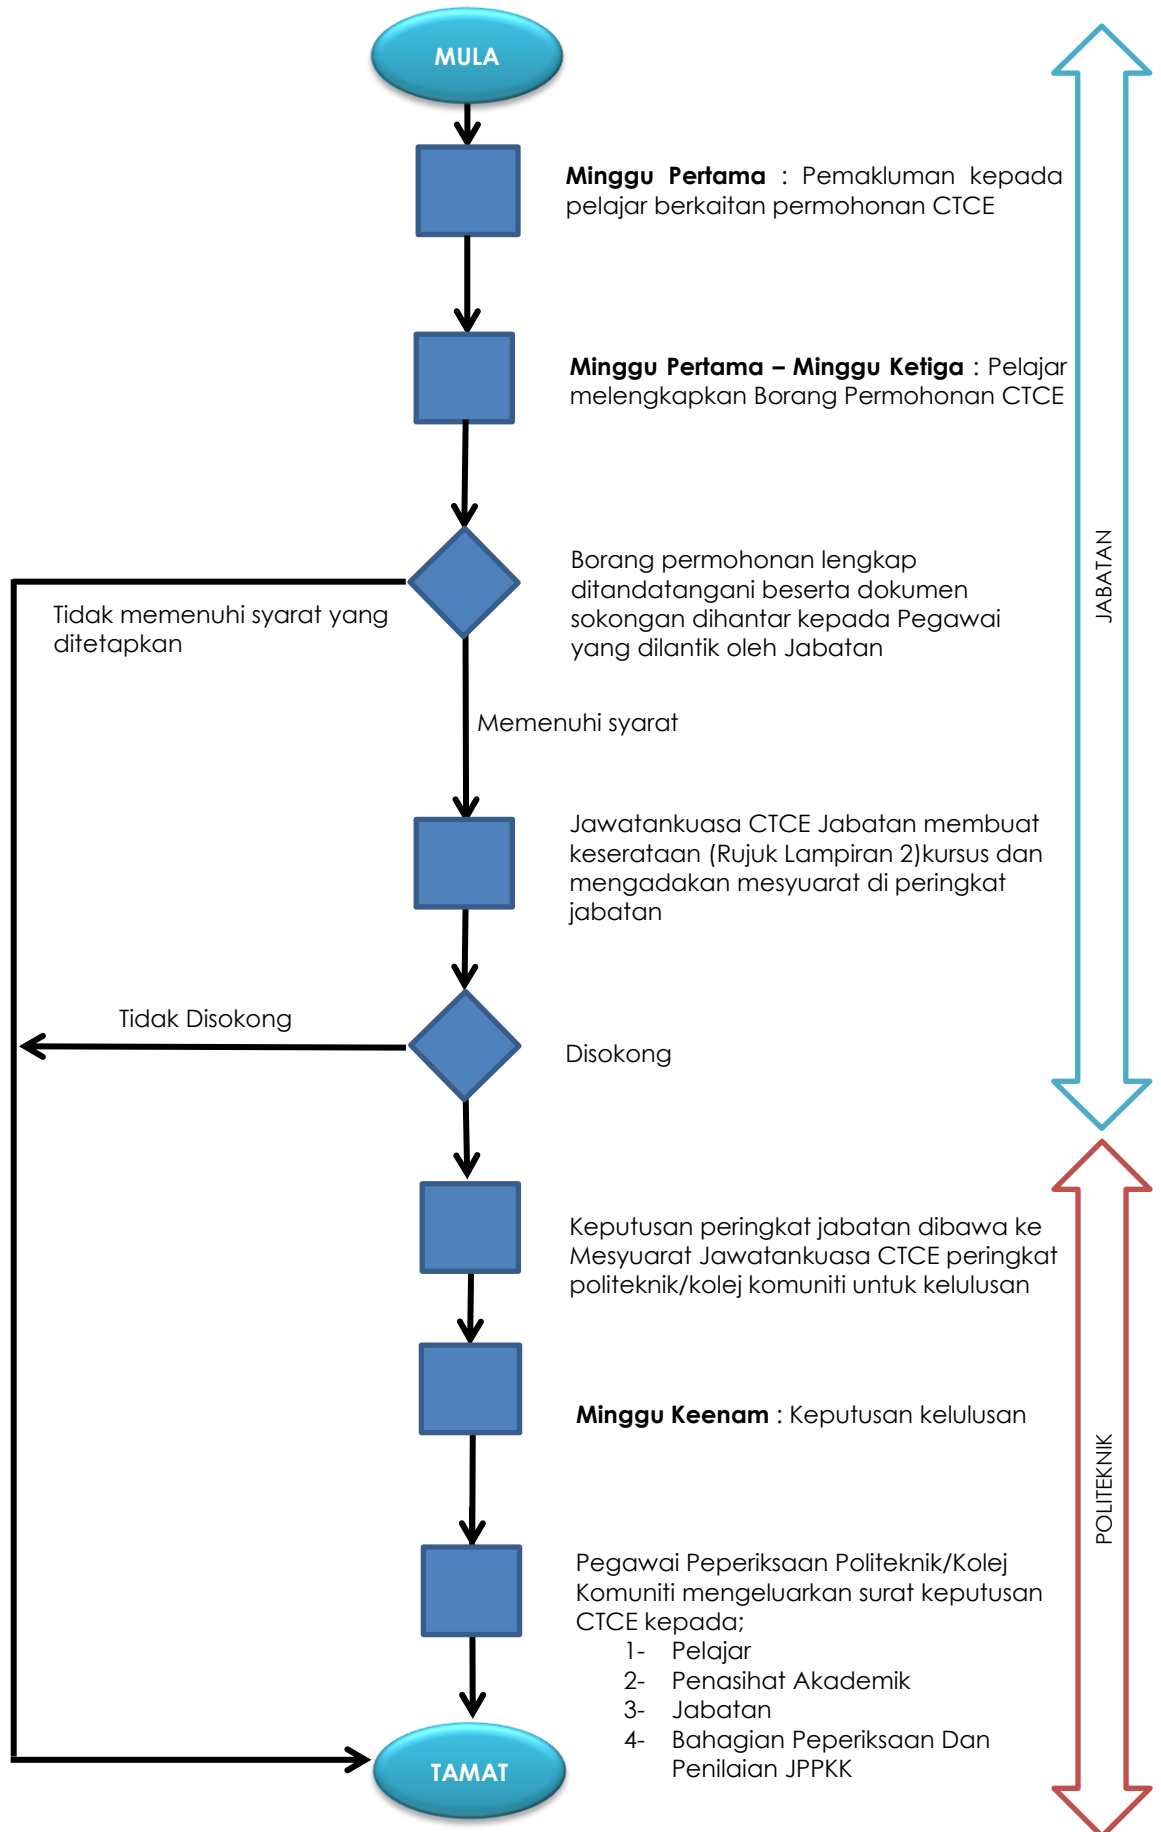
MULA

**Minggu Pertama** : Pemakluman kepada pelajar berkaitan permohonan CTCE

**Minggu Pertama – Minggu Ketiga** : Pelajar melengkapkan Borang Permohonan CTCE

Borang permohonan lengkap ditandatangani beserta dokumen sokongan dihantar kepada Pegawai yang dilantik oleh Jabatan

Tidak memenuhi syarat yang ditetapkan

Memenuhi syarat

Jawatankuasa CTCE Jabatan membuat keserataan (Rujuk Lampiran 2)kursus dan mengadakan mesyuarat di peringkat jabatan

Tidak Disokong

Disokong

Keputusan peringkat jabatan dibawa ke Mesyuarat Jawatankuasa CTCE peringkat politeknik/kolej komuniti untuk kelulusan

**Minggu Keenam** : Keputusan kelulusan

Pegawai Peperiksaan Politeknik/Kolej Komuniti mengeluarkan surat keputusan CTCE kepada;
1- Pelajar
2- Penasihat Akademik
3- Jabatan
4- Bahagian Peperiksaan Dan Penilaian JPPKK

TAMAT

JABATAN

POLITEKNIK